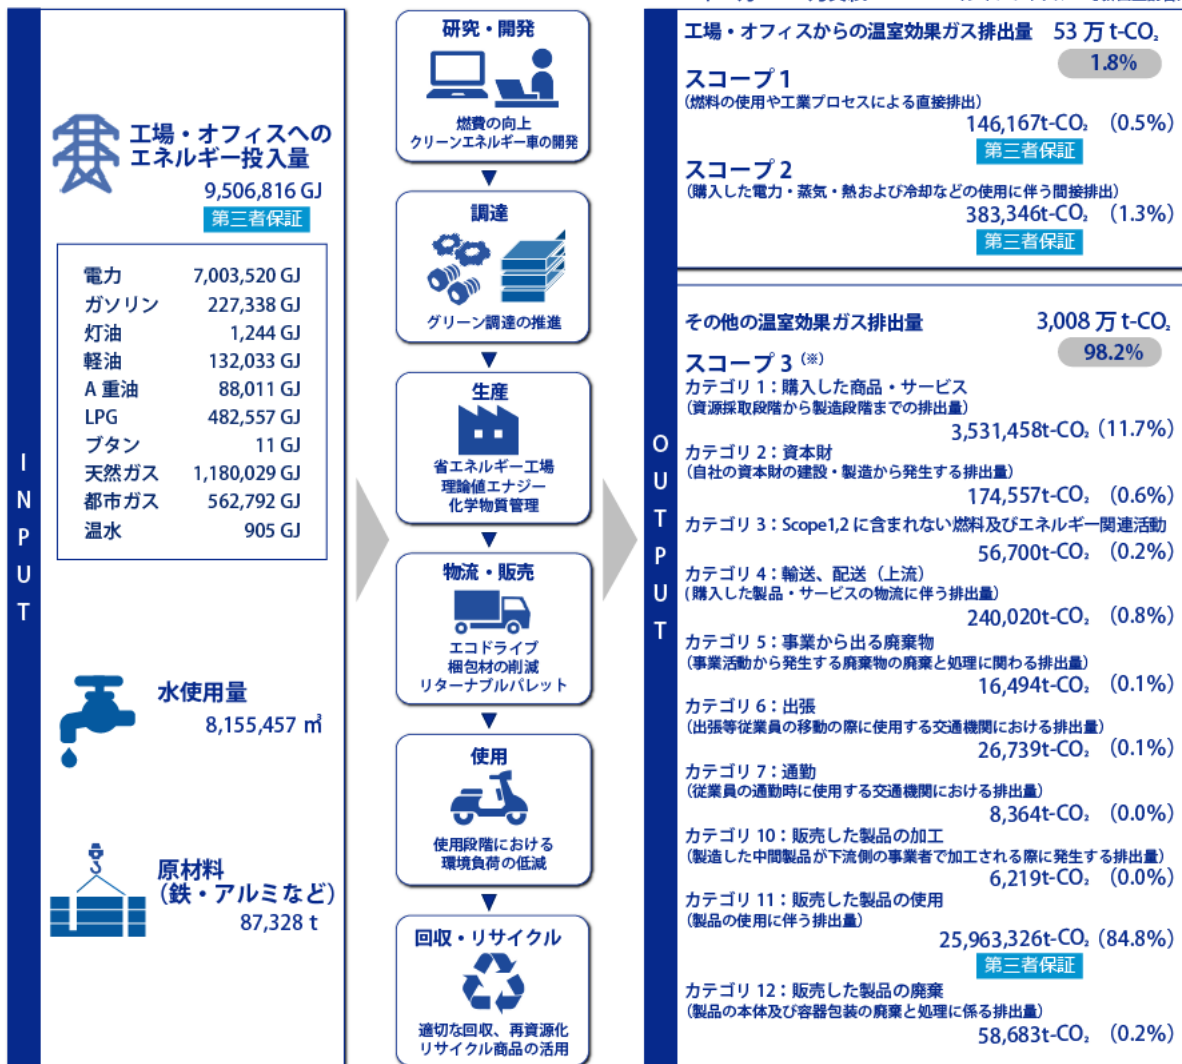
INPUT

工場・オフィスへのエネルギー投入量
9,506,816 GJ
第三者保証

| 電力 | 7,003,520 GJ |
|---|---|
| ガソリン | 227,338 GJ |
| 灯油 | 1,244 GJ |
| 軽油 | 132,033 GJ |
| A 重油 | 88,011 GJ |
| LPG | 482,557 GJ |
| ブタン | 11 GJ |
| 天然ガス | 1,180,029 GJ |
| 都市ガス | 562,792 GJ |
| 温水 | 905 GJ |

水使用量
8,155,457 ㎥

原材料（鉄・アルミなど）
87,328 t

研究・開発
燃費の向上
クリーンエネルギー車の開発

調達
グリーン調達の推進

生産
省エネルギー工場
理論値エナジー
化学物質管理

物流・販売
エコドライブ
梱包材の削減
リターナブルパレット

使用
使用段階における環境負荷の低減

回収・リサイクル
適切な回収、再資源化
リサイクル商品の活用

OUTPUT

工場・オフィスからの温室効果ガス排出量　53 万 t-$CO_2$
1.8%
スコープ 1
（燃料の使用や工業プロセスによる直接排出）
146,167t-$CO_2$　(0.5%)
第三者保証
スコープ 2
（購入した電力・蒸気・熱および冷却などの使用に伴う間接排出）
383,346t-$CO_2$　(1.3%)
第三者保証

その他の温室効果ガス排出量　3,008 万 t-$CO_2$
98.2%
スコープ 3（※）
カテゴリ 1：購入した商品・サービス
（資源採取段階から製造段階までの排出量）
3,531,458t-$CO_2$ (11.7%)
カテゴリ 2：資本財
（自社の資本財の建設・製造から発生する排出量）
174,557t-$CO_2$　(0.6%)
カテゴリ 3：Scope1,2 に含まれない燃料及びエネルギー関連活動
56,700t-$CO_2$　(0.2%)
カテゴリ 4：輸送、配送（上流）
（購入した製品・サービスの物流に伴う排出量）
240,020t-$CO_2$　(0.8%)
カテゴリ 5：事業から出る廃棄物
（事業活動から発生する廃棄物の廃棄と処理に関わる排出量）
16,494t-$CO_2$　(0.1%)
カテゴリ 6：出張
（出張等従業員の移動の際に使用する交通機関における排出量）
26,739t-$CO_2$　(0.1%)
カテゴリ 7：通勤
（従業員の通勤時に使用する交通機関における排出量）
8,364t-$CO_2$　(0.0%)
カテゴリ 10：販売した製品の加工
（製造した中間製品が下流側の事業者で加工される際に発生する排出量）
6,219t-$CO_2$　(0.0%)
カテゴリ 11：販売した製品の使用
（製品の使用に伴う排出量）
25,963,326t-$CO_2$ (84.8%)
第三者保証
カテゴリ 12：販売した製品の廃棄
（製品の本体及び容器包装の廃棄と処理に係る排出量）
58,683t-$CO_2$　(0.2%)